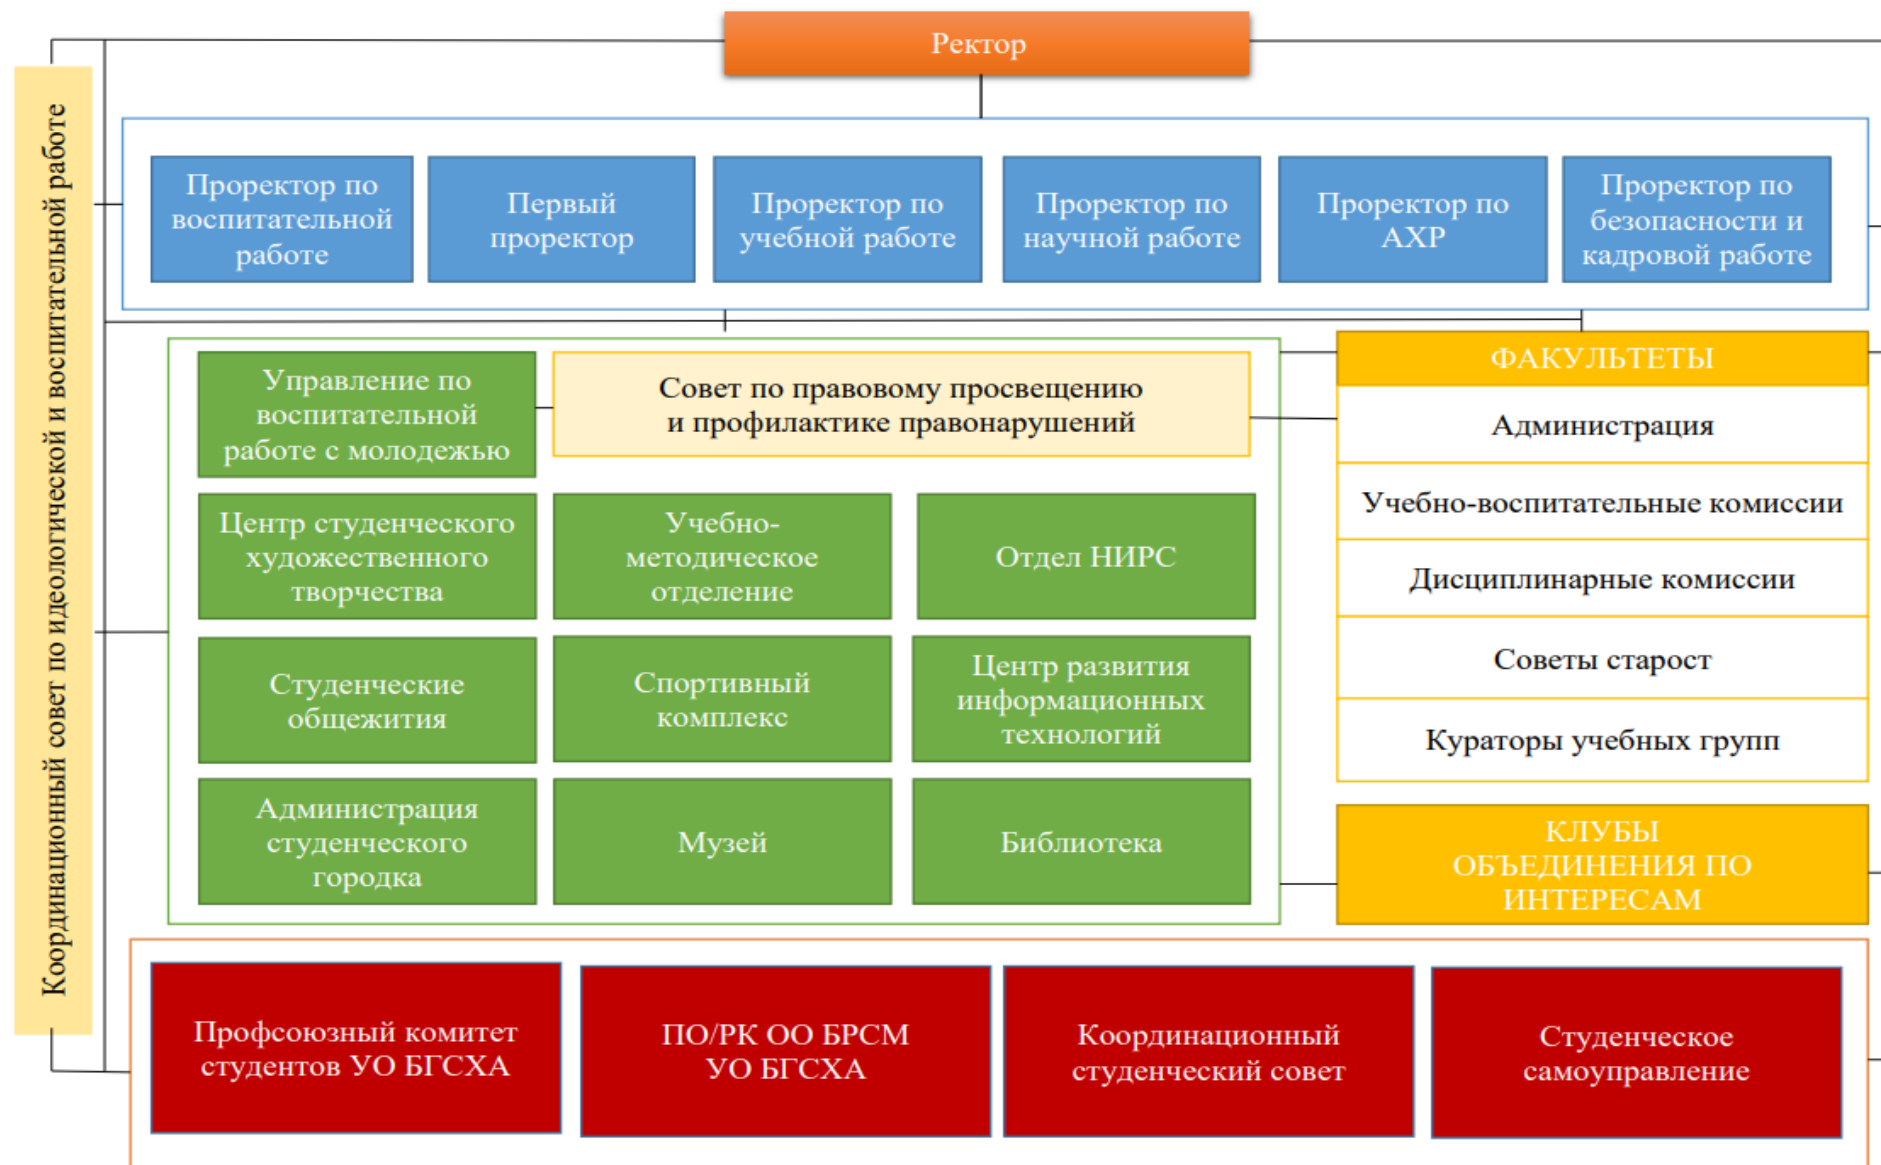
Ректор

Координационный совет по идеологической и воспитательной работе

Проректор по воспитательной работе

Первый проректор

Проректор по учебной работе

Проректор по научной работе

Проректор по АХР

Проректор по безопасности и кадровой работе

Управление по воспитательной работе с молодежью

Совет по правовому просвещению и профилактике правонарушений

Центр студенческого художественного творчества

Учебно-методическое отделение

Отдел НИРС

Студенческие общежития

Спортивный комплекс

Центр развития информационных технологий

Администрация студенческого городка

Музей

Библиотека

ФАКУЛЬТЕТЫ

Администрация

Учебно-воспитательные комиссии

Дисциплинарные комиссии

Советы старост

Кураторы учебных групп

КЛУБЫ ОБЪЕДИНЕНИЯ ПО ИНТЕРЕСАМ

Профсоюзный комитет студентов УО БГСХА

ПО/РК ОО БРСМ УО БГСХА

Координационный студенческий совет

Студенческое самоуправление